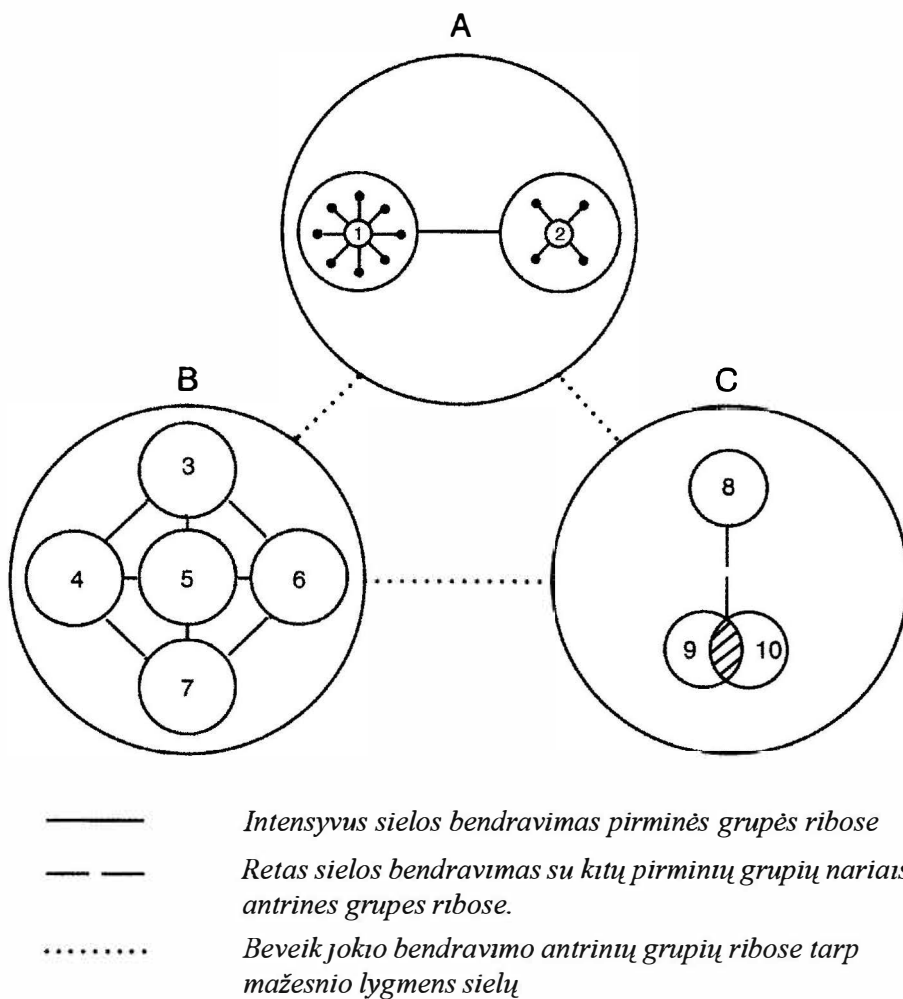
A

1

2

B

C

3

4

5

6

7

8

9

10

Intensyvus sielos bendravimas pirminės grupės ribose

Retas sielos bendravimas su kitų pirmintų grupių nariais antrines grupes ribose.

Beveik jokio bendravimo antrinų grupių ribose tarp mažesnio lygmens sielų